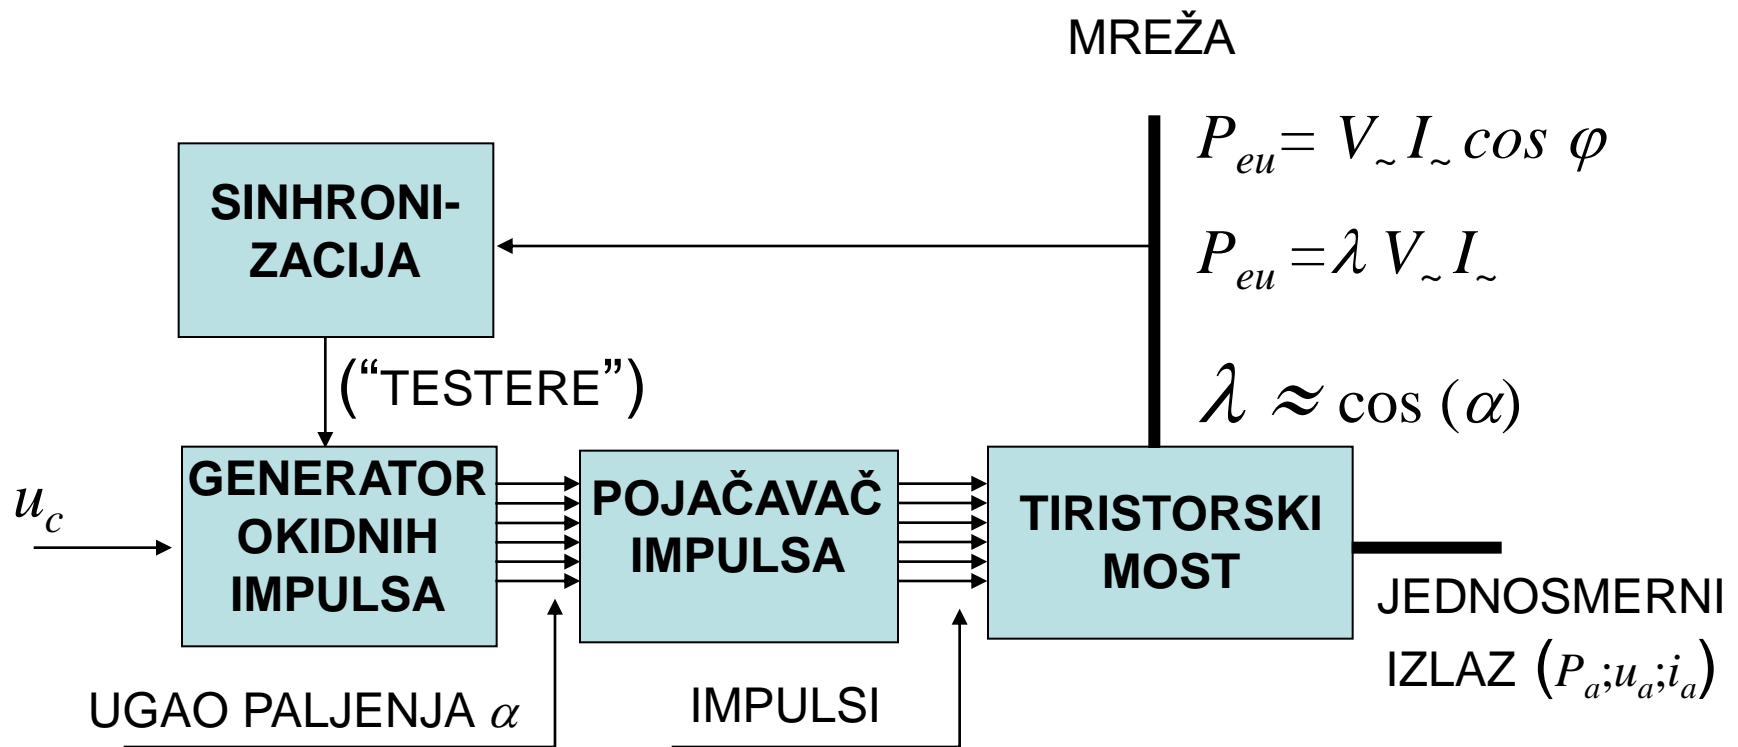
MREŽA

$P_{eu} = V_{\sim} I_{\sim} \cos \varphi$

$P_{eu} = \lambda V_{\sim} I_{\sim}$

$\lambda \approx \cos(\alpha)$

SINHRONIZACIJA

("TESTERE")

$u_c$

GENERATOR OKIDNIH IMPULSA

POJAČAVAČ IMPULSA

TIRISTORSKI MOST

JEDNOSMERNI IZLAZ $(P_a; u_a; i_a)$

UGAO PALJENJA $\alpha$

IMPULSI